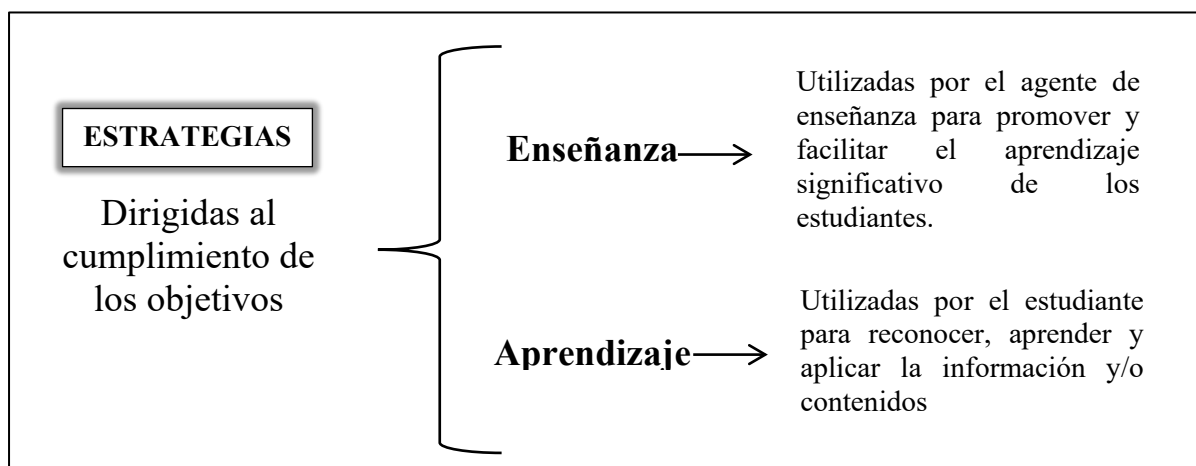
ESTRATEGIAS

Dirigidas al cumplimiento de los objetivos

Enseñanza

Utilizadas por el agente de enseñanza para promover y facilitar el aprendizaje significativo de los estudiantes.

Aprendizaje

Utilizadas por el estudiante para reconocer, aprender y aplicar la información y/o contenidos